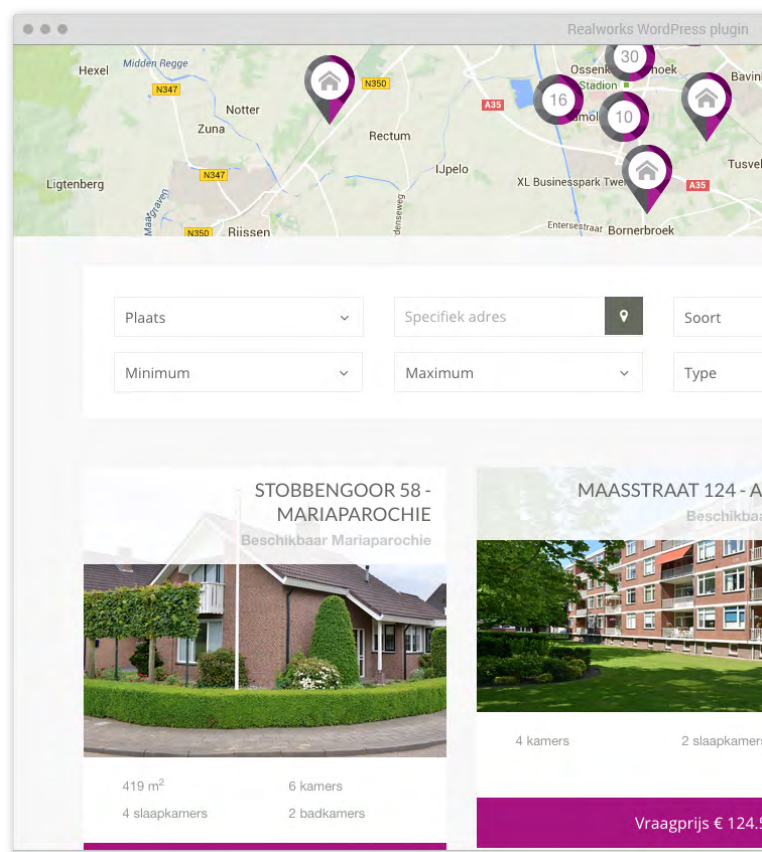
Realworks WordPress plugin

Hexel
Midden Regge
N347
N350
Notter
Zuna
Rectum
Ossenk
hoek
Stadion
Bavin
30
16
10
A35
Tusvel
Ligtenberg
N347
IJpelo
XL Businesspark Twe
A35
N350
Rijssen
Entersestraat
Bornerbroek

Plaats
Specifiek adres
Soort
Minimum
Maximum
Type

STOBBENGOOR 58 - MARIAPAROCHIE
Beschikbaar Mariaparochie

419 m$^2$
6 kamers
4 slaapkamers
2 badkamers

MAASSTRAAT 124 - A
Beschikbaa

4 kamers
2 slaapkamers

Vraagprijs € 124.5